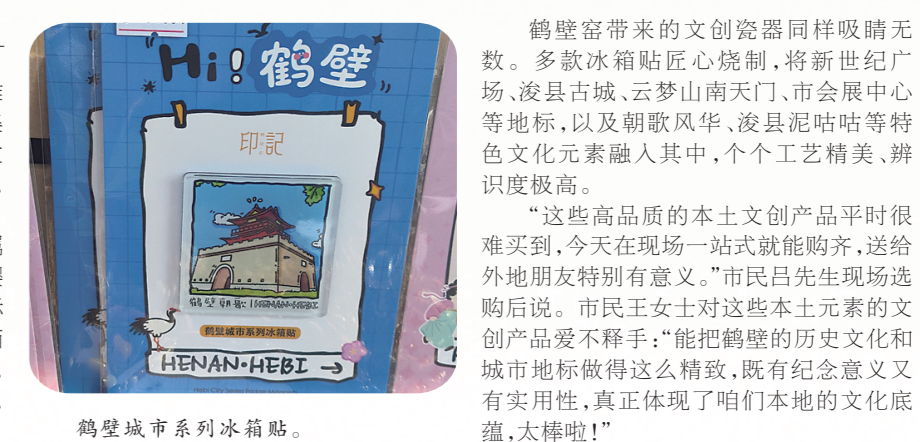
Hi! 鹤壁

印記

鹤壁·朝歌 | HENAN·HEBI

鹤壁城市系列冰箱贴

HENAN·HEBI

Hebi City Series Fridge Magnets

鹤壁城市系列冰箱贴。

鹤壁窑带来的文创瓷器同样吸睛无数。多款冰箱贴匠心烧制，将新世纪广场、浚县古城、云梦山南天门、市会展中心等地标，以及朝歌风华、浚县泥咕咕等特色文化元素融入其中，个个工艺精美、辨识度极高。

“这些高品质的本土文创产品平时很难买到，今天在现场一站式就能购齐，送给外地朋友特别有意义。”市民吕先生现场选购后说。市民王女士对这些本土元素的文创产品爱不释手：“能把鹤壁的历史文化和城市地标做得这么精致，既有纪念意义又有实用性，真正体现了咱们本地的文化底蕴，太棒啦！”